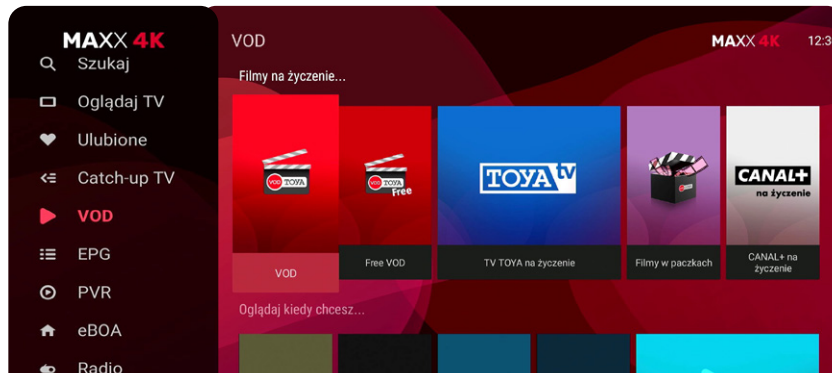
MAXX 4K

Szukaj
Oglądaj TV
Ulubione
Catch-up TV
VOD
EPG
PVR
eBOA
Radio

VOD

MAXX 4K

12:3

Filmy na życzenie...

VOD TOYA

VOD

VOD TOYA Free

Free VOD

TOYA TV

TV TOYA na życzenie

Filmy w paczkach

CANAL+ na życzenie

CANAL+ na życzenie

Oglądaj kiedy chcesz...